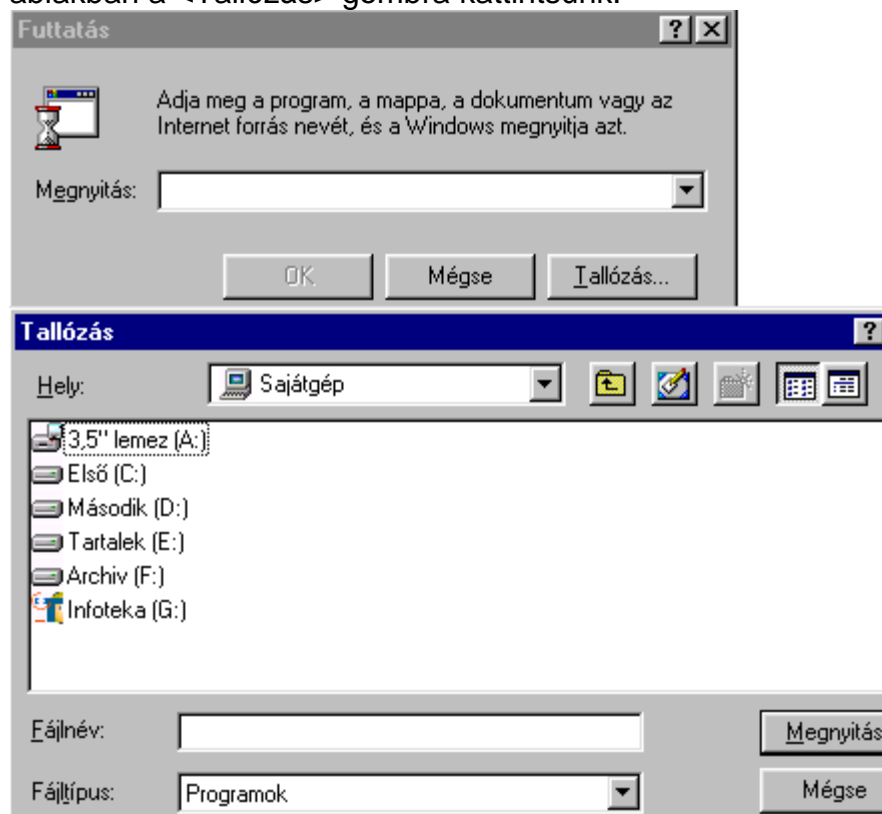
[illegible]

Futtatás

?

Adja meg a program, a mappa, a dokumentum vagy az Internet forrás nevét, és a Windows megnyitja azt.

Megnyitás:

OK Mégse Tallózás...

Tallózás

?

Hely: Sajátgép

3,5" lemez (A:)
Első (C:)
Második (D:)
Tartalek (E:)
Archiv (F:)
Infoteka (G:)

Fájlnév:

Megnyitás

Fájltípus: Programok

Mégse